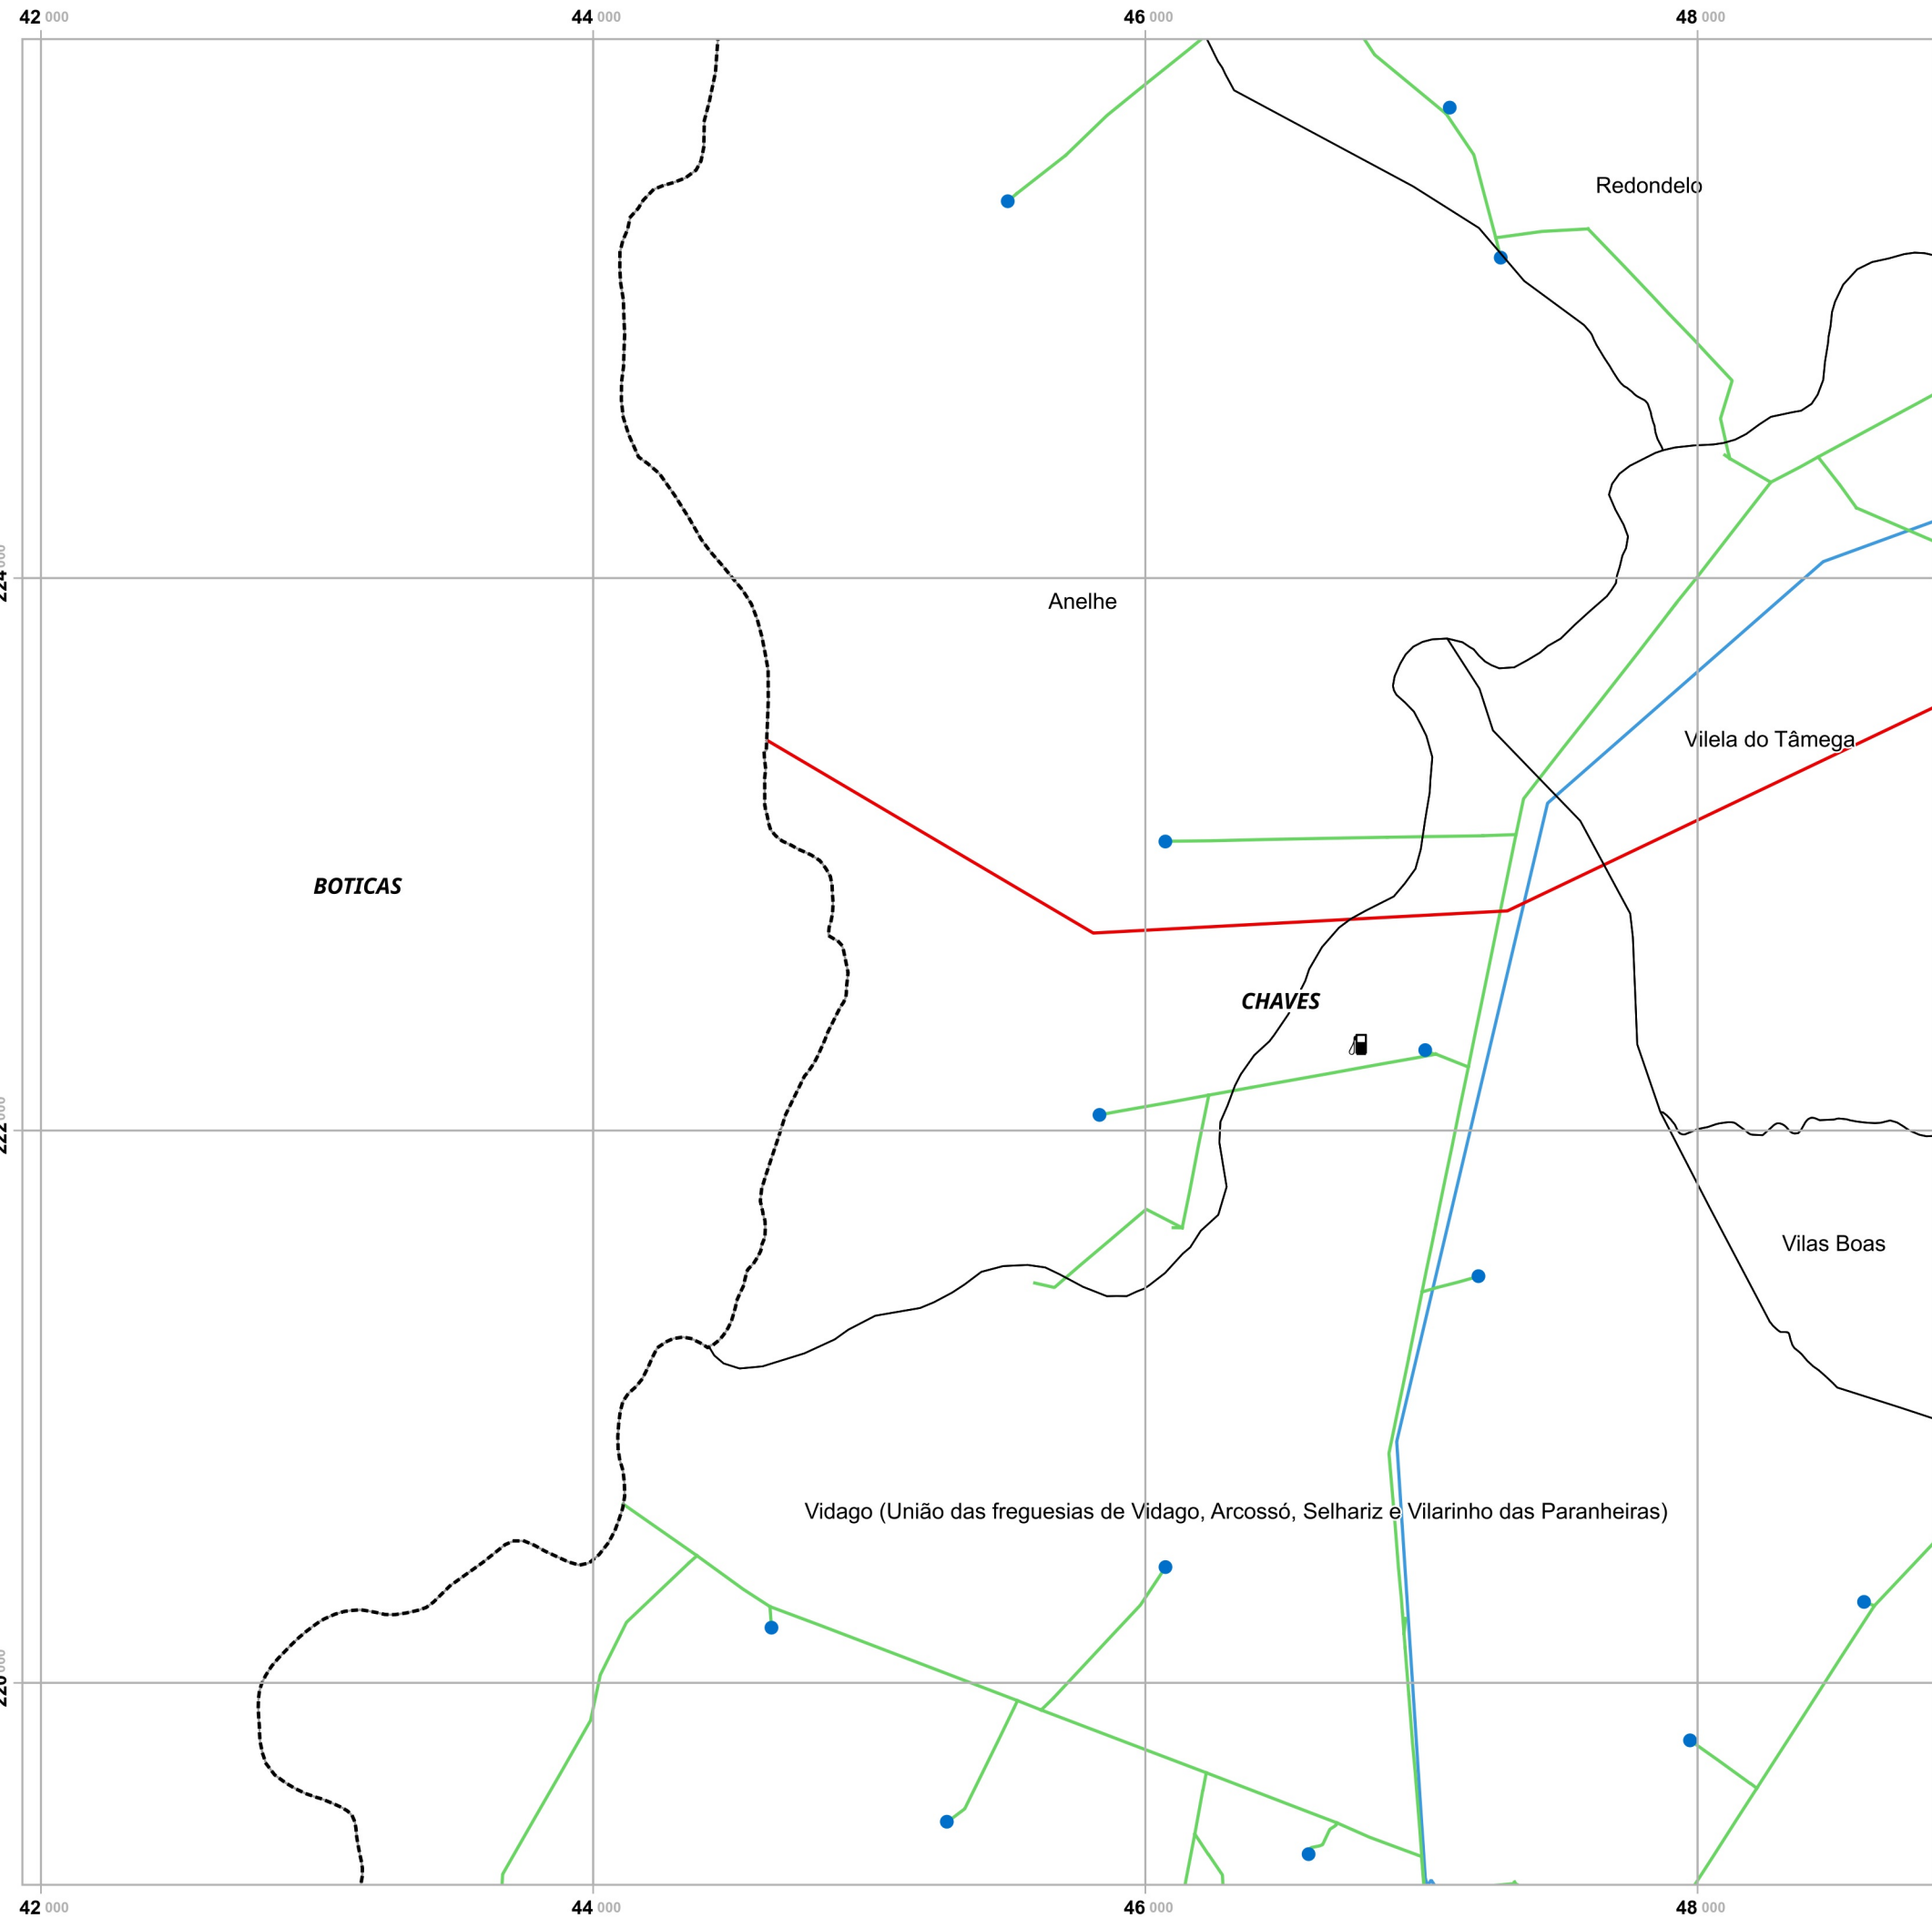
42 000
44 000
46 000
48 000

Redondelo

224 000

Anelhe

Vilela do Tâmega

BOTICAS

CHAVES

222 000

Vilas Boas

Vidago (União das freguesias de Vidago, Arcossó, Selhariz e Vilarinho das Paranheiras)

220 000

42 000
44 000
46 000
48 000